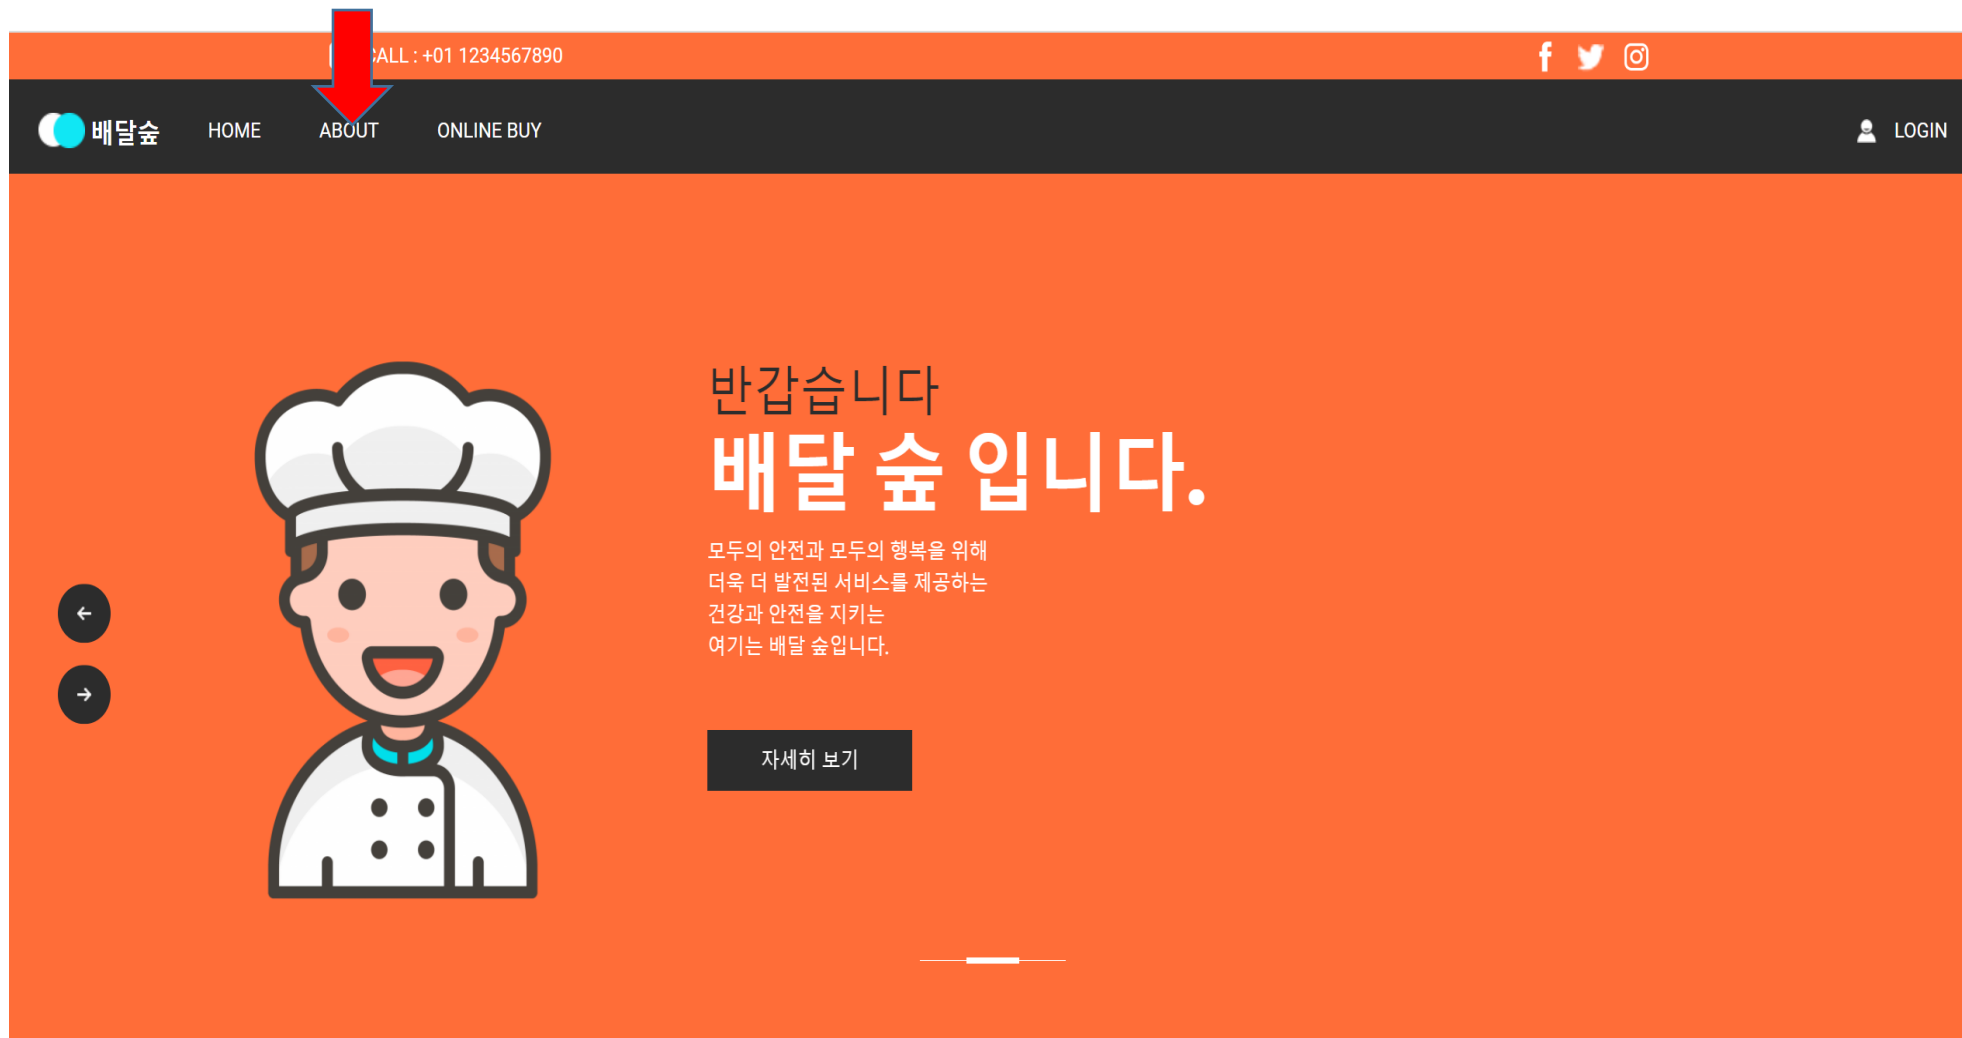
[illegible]ALL : +01 1234567890

배달숲 HOME ABOUT ONLINE BUY

LOGIN

반갑습니다
배달 숲 입니다.

모두의 안전과 모두의 행복을 위해
더욱 더 발전된 서비스를 제공하는
건강과 안전을 지키는
여기는 배달 숲입니다.

자세히 보기